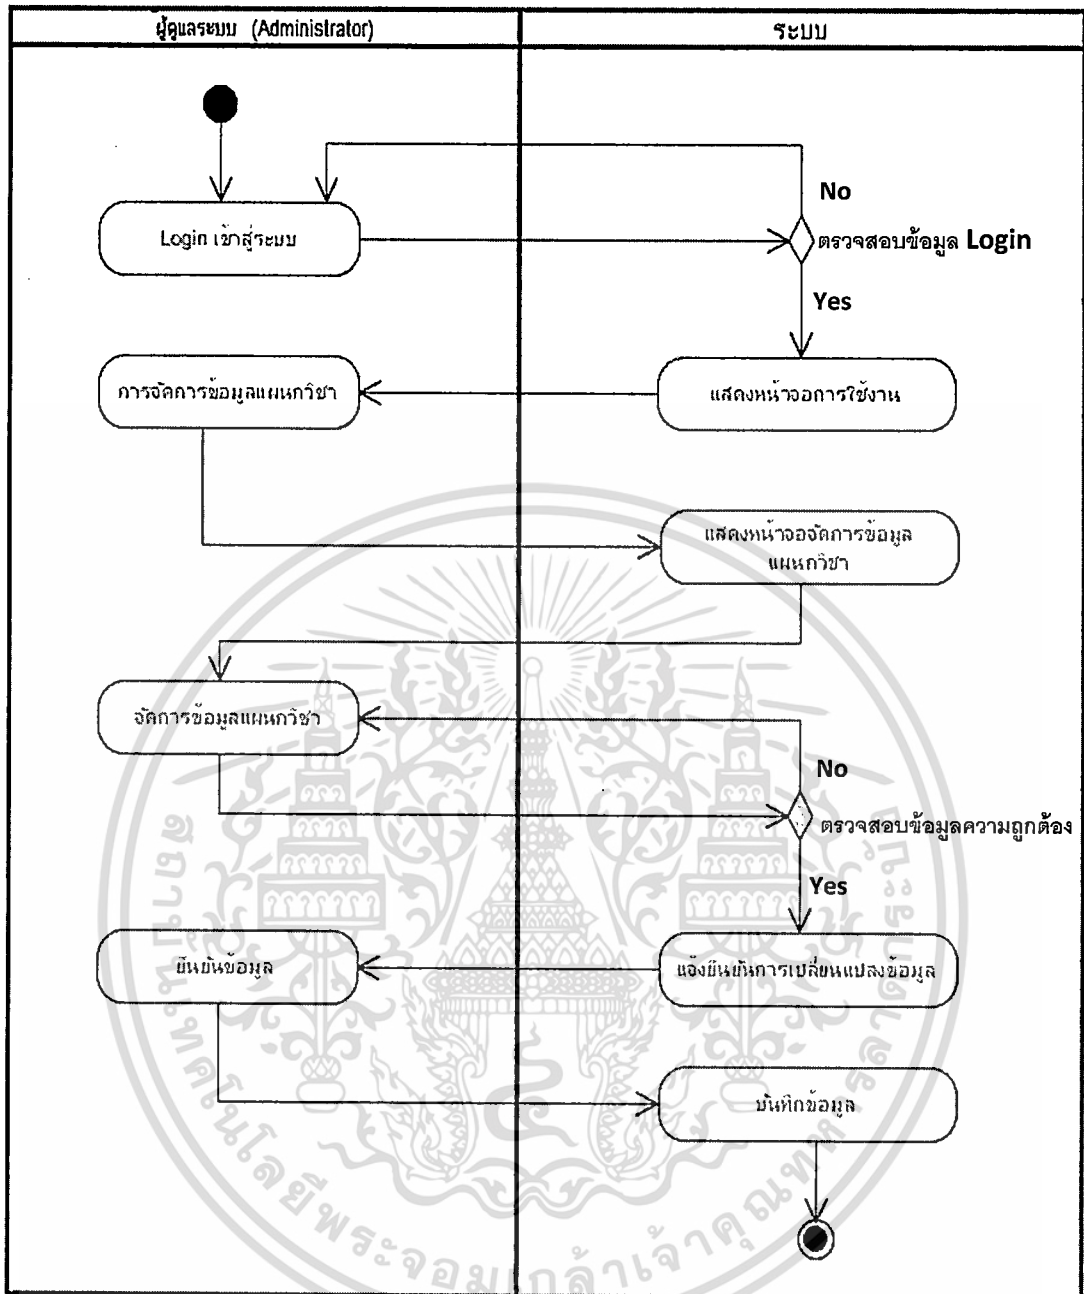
| ผู้ดูแลระบบ (Administrator) | ระบบ |
|---|---|

Login เข้าสู่ระบบ

No

ตรวจสอบข้อมูล Login

Yes

การจัดการข้อมูลแผนกวิชา

แสดงหน้าจอการใช้งาน

แสดงหน้าจอจัดการข้อมูลแผนกวิชา

จัดการข้อมูลแผนกวิชา

No

ตรวจสอบข้อมูลความถูกต้อง

Yes

ยืนยันข้อมูล

แจ้งยืนยันการเปลี่ยนแปลงข้อมูล

บันทึกข้อมูล

มหาวิทยาลัยเทคโนโลยีพระจอมเกล้าธนบุรี